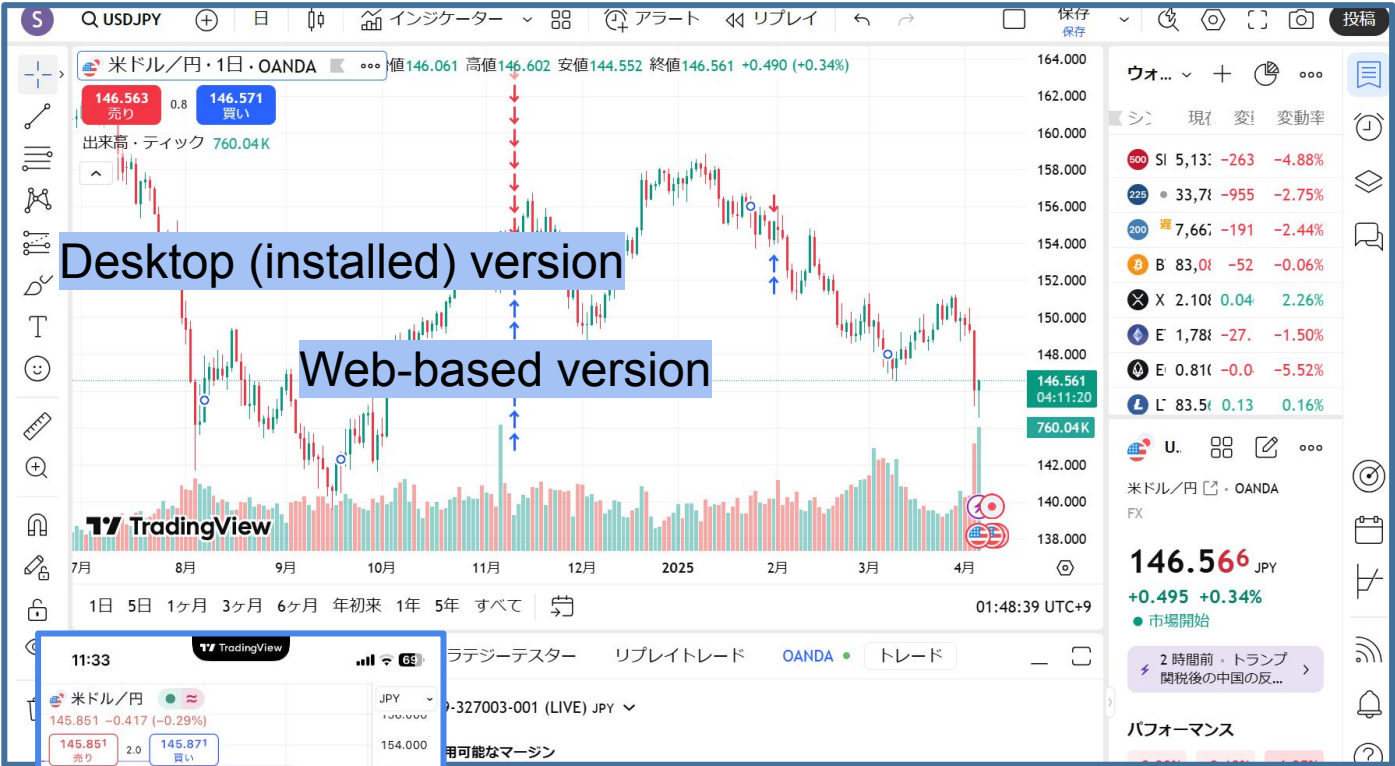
S USDJPY 日 インジケーター アラート リプレイ 保存 保存 投稿

米ドル／円・1日・OANDA 値146.061 高値146.602 安値144.552 終値146.561 +0.490 (+0.34%)

146.563 売り 0.8 146.571 買い

出来高・ティック 760.04K

Desktop (installed) version

Web-based version

164.000
162.000
160.000
158.000
156.000
154.000
152.000
150.000
148.000
146.561
04:11:20
760.04K
142.000
140.000
138.000

TradingView

7月 8月 9月 10月 11月 12月 2025 2月 3月 4月

1日 5日 1ヶ月 3ヶ月 6ヶ月 年初来 1年 5年 すべて

01:48:39 UTC+9

ラテジーテスター リプレイトレード OANDA トレード

-327003-001 (LIVE) JPY

用可能なマージン

ウォ…

シ 現 変 変動率

| | | | |
|---|---|---|---|
| 500 | S 5,13 | -263 | -4.88% |
| 225 | 33,7 | -955 | -2.75% |
| 200 | 遅 7,66 | -191 | -2.44% |
| B | 83,0 | -52 | -0.06% |
| X | 2.10 | 0.04 | 2.26% |
| E | 1,78 | -27. | -1.50% |
| E | 0.81 | -0.0 | -5.52% |
| L | 83.5 | 0.13 | 0.16% |

U.

米ドル／円 ・OANDA

FX

146.566 JPY

+0.495 +0.34%

● 市場開始

2 時間前 ・ トランプ関税後の中国の反…

パフォーマンス

11:33

TradingView

69

米ドル／円

145.851 −0.417 (−0.29%)

145.851 売り 2.0 145.871 買い

JPY

156.000

154.000